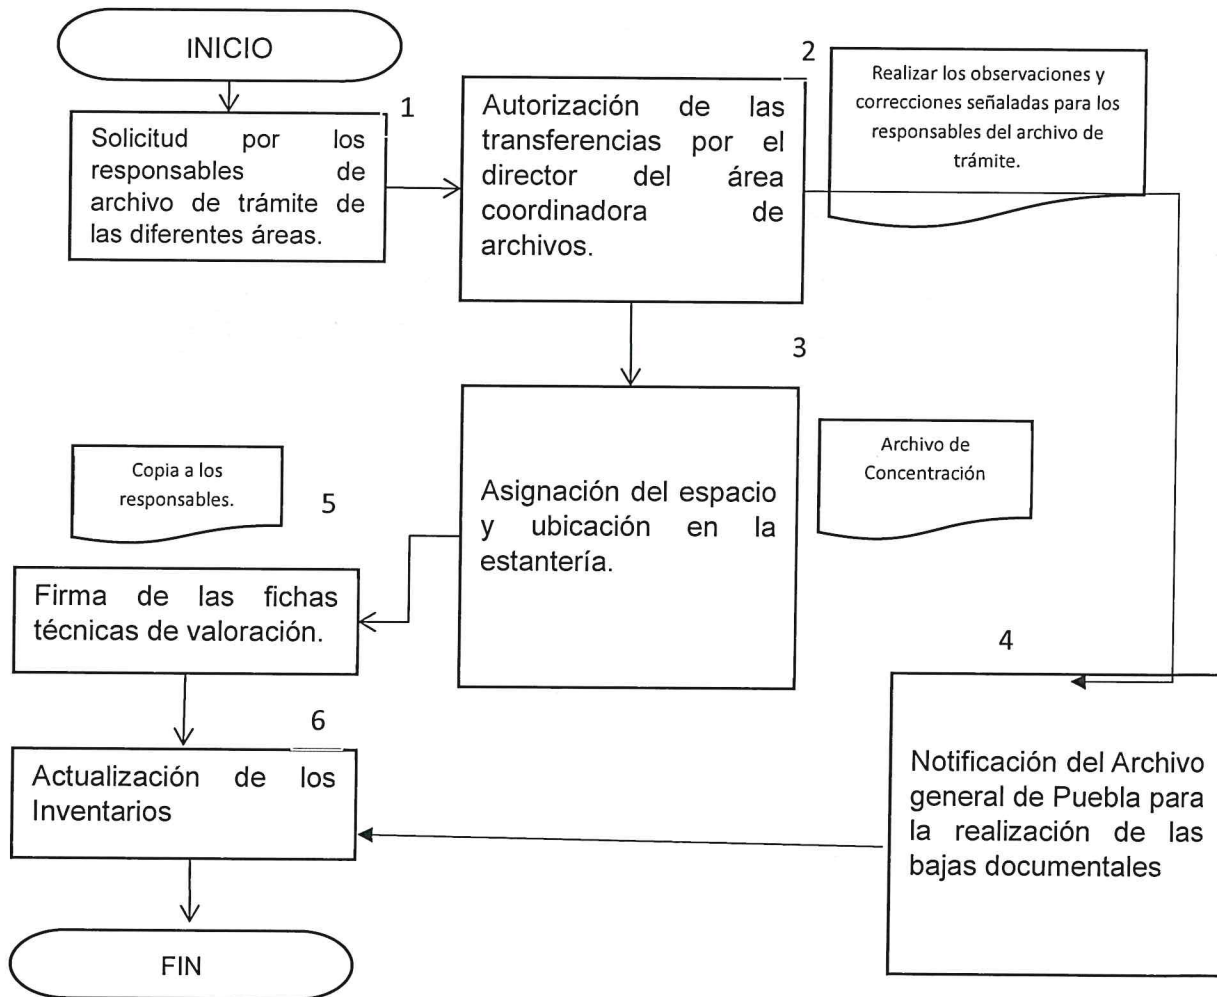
INICIO

1

Solicitud por los responsables de archivo de trámite de las diferentes áreas.

2

Autorización de las transferencias por el director del área coordinadora de archivos.

Realizar los observaciones y correcciones señaladas para los responsables del archivo de trámite.

3

Asignación del espacio y ubicación en la estantería.

Archivo de Concentración

Copia a los responsables.

5

Firma de las fichas técnicas de valoración.

4

Notificación del Archivo general de Puebla para la realización de las bajas documentales

6

Actualización de los Inventarios

FIN